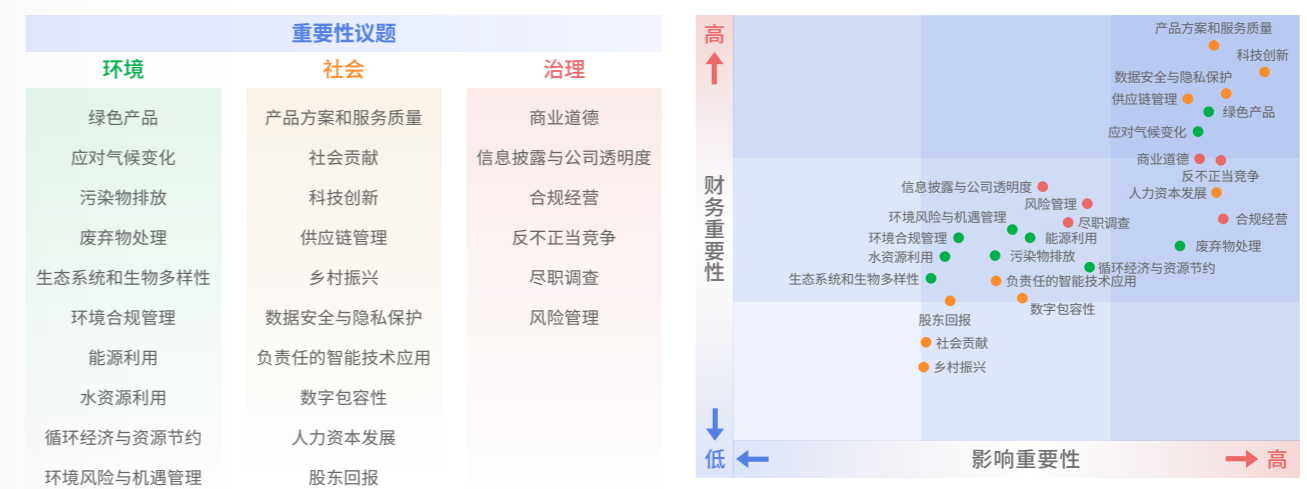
重要性议题

| 环境 | 社会 | 治理 |
|---|---|---|
| 绿色产品 | 产品方案和服务质量 | 商业道德 |
| 应对气候变化 | 社会贡献 | 信息披露与公司透明度 |
| 污染物排放 | 科技创新 | 合规经营 |
| 废弃物处理 | 供应链管理 | 反不正当竞争 |
| 生态系统和生物多样性 | 乡村振兴 | 尽职调查 |
| 环境合规管理 | 数据安全与隐私保护 | 风险管理 |
| 能源利用 | 负责任的智能技术应用 | |
| 水资源利用 | 数字包容性 | |
| 循环经济与资源节约 | 人力资本发展 | |
| 环境风险与机遇管理 | 股东回报 | |

高

产品方案和服务质量
科技创新
数据安全与隐私保护
供应链管理
绿色产品
应对气候变化
商业道德
反不正当竞争
人力资本发展
信息披露与公司透明度
风险管理
合规经营
尽职调查
环境风险与机遇管理
环境合规管理
能源利用
废弃物处理
水资源利用
污染物排放
循环经济与资源节约
生态系统和生物多样性
负责任的智能技术应用
数字包容性
股东回报
社会贡献
乡村振兴

财务重要性

低
影响重要性
高